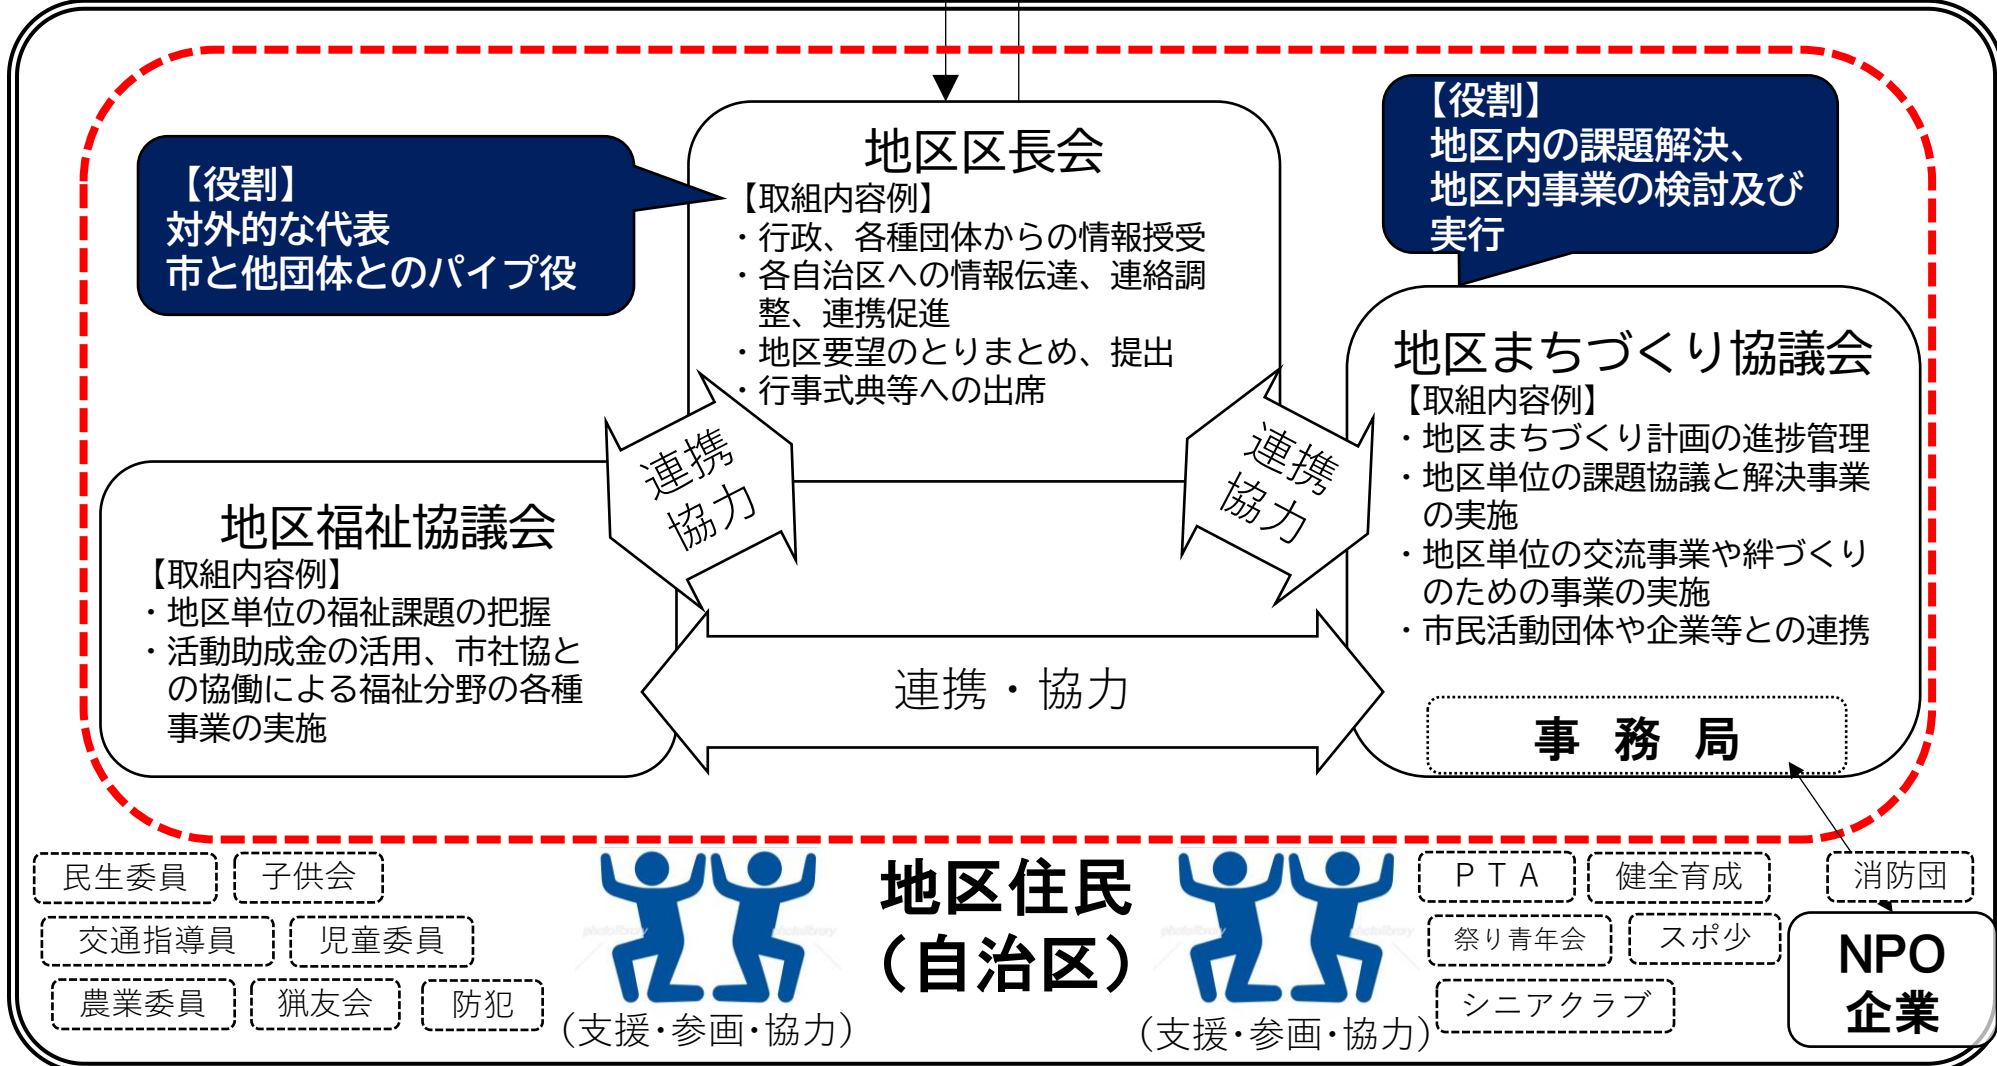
【役割】
対外的な代表
市と他団体とのパイプ役

地区区長会
【取組内容例】
・行政、各種団体からの情報授受
・各自治区への情報伝達、連絡調整、連携促進
・地区要望のとりまとめ、提出
・行事式典等への出席

【役割】
地区内の課題解決、
地区内事業の検討及び
実行

地区まちづくり協議会
【取組内容例】
・地区まちづくり計画の進捗管理
・地区単位の課題協議と解決事業の実施
・地区単位の交流事業や絆づくりのための事業の実施
・市民活動団体や企業等との連携

事 務 局

連携
協力

連携
協力

地区福祉協議会
【取組内容例】
・地区単位の福祉課題の把握
・活動助成金の活用、市社協との協働による福祉分野の各種事業の実施

連携・協力

民生委員
子供会
交通指導員
児童委員
農業委員
猟友会
防犯

(支援・参画・協力)

地区住民
(自治区)

(支援・参画・協力)

PTA
健全育成
祭り青年会
スポ少
シニアクラブ

消防団

NPO
企業